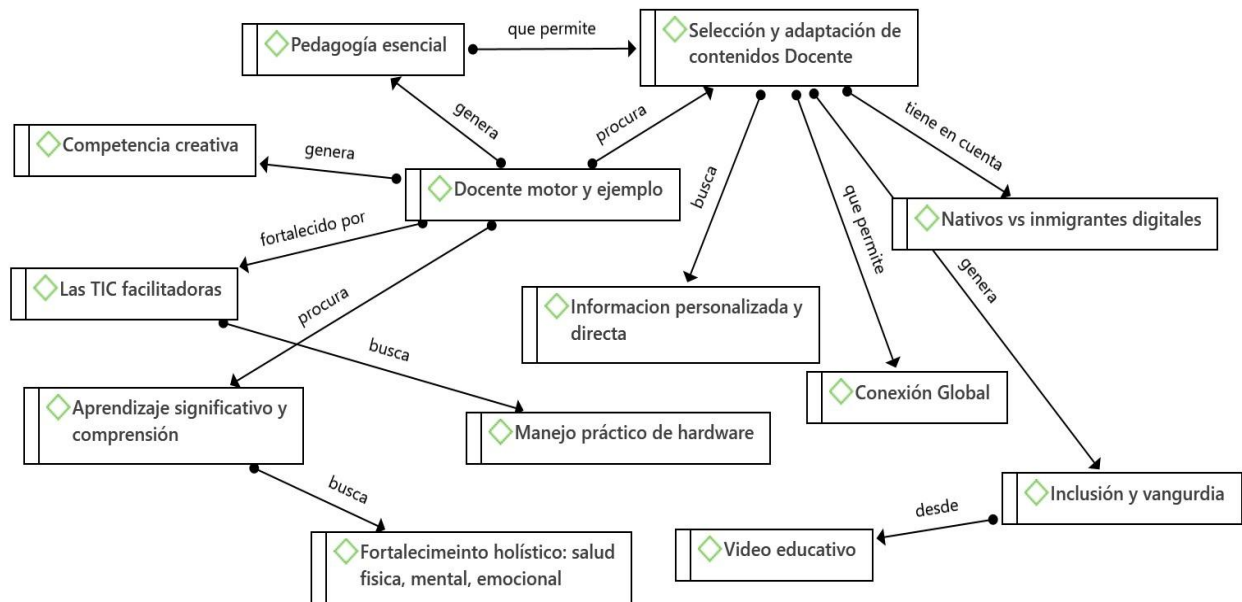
Pedagogía esencial

que permite

Selección y adaptación de contenidos Docente

genera

procura

tiene en cuenta

Competencia creativa

genera

Docente motor y ejemplo

busca

que permite

Nativos vs inmigrantes digitales

fortalecido por

genera

Las TIC facilitadoras

procura

Informacion personalizada y directa

busca

Conexión Global

Aprendizaje significativo y comprensión

Manejo práctico de hardware

busca

Inclusión y vangurdia

desde

Fortalecimeinto holístico: salud fisica, mental, emocional

Video educativo